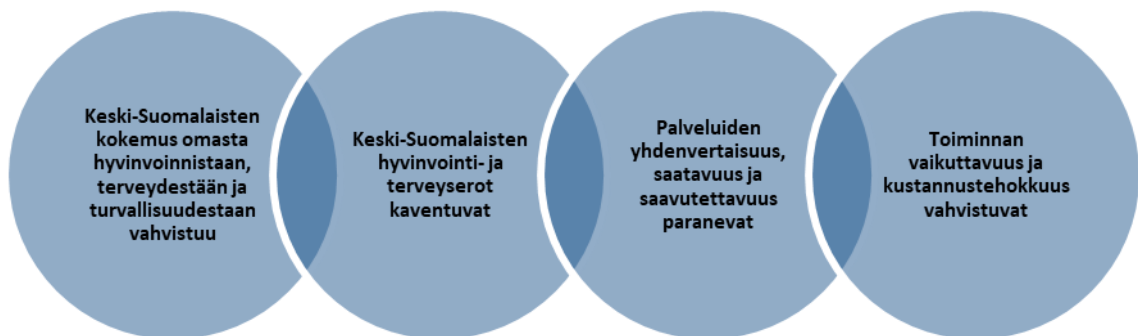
Keski-Suomalaisten kokemus omasta hyvinvoinnistaan, terveydestään ja turvallisuudestaan vahvistuu

Keski-Suomalaisten hyvinvointi- ja terveyserot kaventuvat

Palveluiden yhdenvertaisuus, saatavuus ja saavutettavuus paranevat

Toiminnan vaikuttavuus ja kustannustehokkuus vahvistuvat